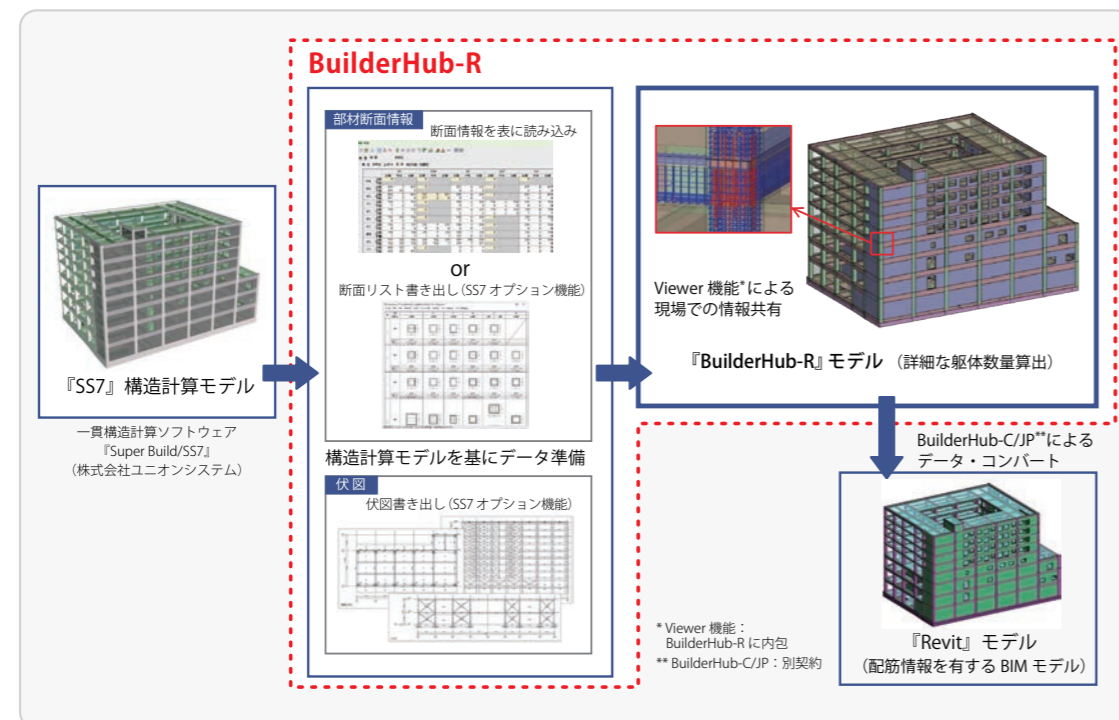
BuilderHub-R

『SS7』構造計算モデル

一貫構造計算ソフトウェア
『Super Build/SS7』
(株式会社ユニオンシステム)

部材断面情報
断面情報を表に読み込み

or
断面リスト書き出し(SS7 オプション機能)

構造計算モデルを基にデータ準備

伏図
伏図書き出し(SS7 オプション機能)

Viewer 機能*による
現場での情報共有

『BuilderHub-R』モデル (詳細な躯体数量算出)

BuilderHub-C/JP**による
データ・コンバート

* Viewer 機能：
BuilderHub-R に内包
** BuilderHub-C/JP：別契約

『Revit』モデル
(配筋情報を有する BIM モデル)